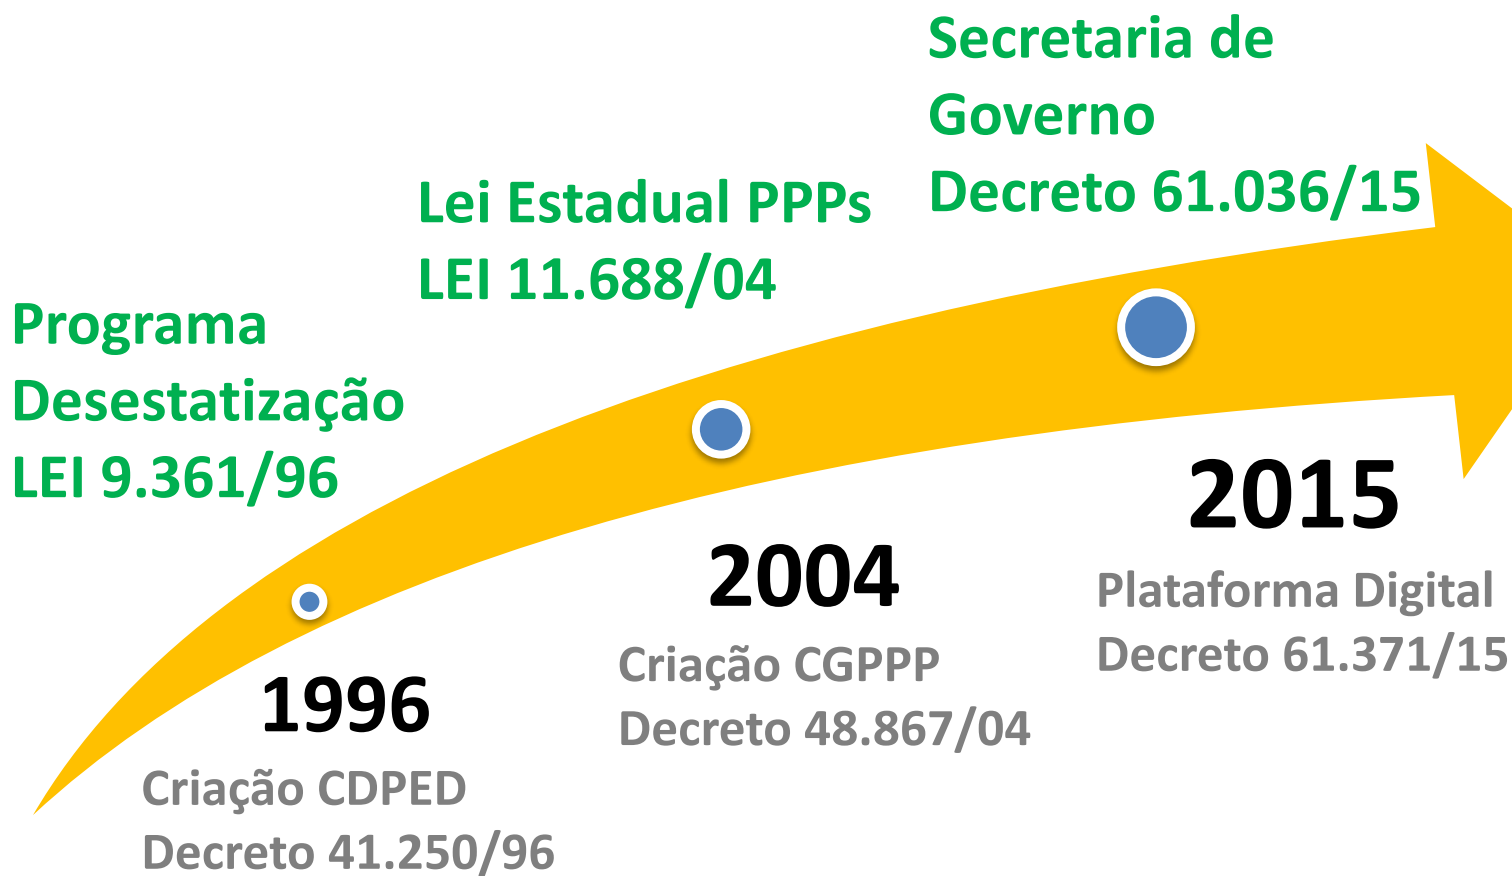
Secretaria de Governo
Decreto 61.036/15

Lei Estadual PPPs
LEI 11.688/04

Programa Desestatização
LEI 9.361/96

1996
Criação CDPED
Decreto 41.250/96

2004
Criação CGPPP
Decreto 48.867/04

2015
Plataforma Digital
Decreto 61.371/15